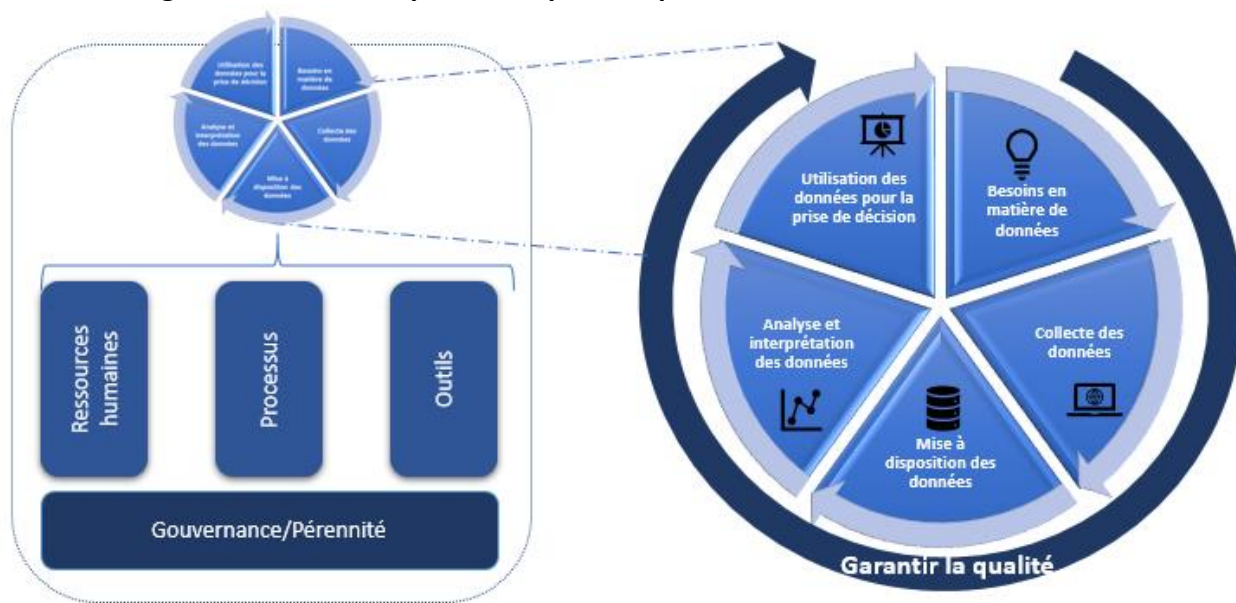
Utilisation des données pour la prise de décision

Besoins en matière de données

Collecte des données

Mise à disposition des données

Analyse et interprétation des données

Ressources humaines

Processus

Outils

Gouvernance/Pérennité

Utilisation des données pour la prise de décision

Besoins en matière de données

Collecte des données

Mise à disposition des données

Analyse et interprétation des données

Garantir la qualité